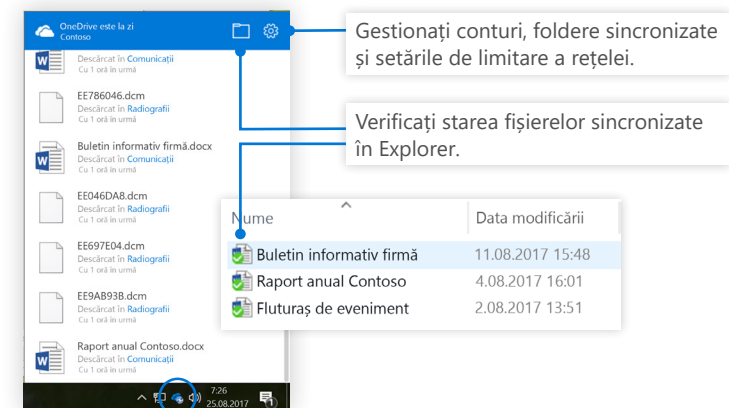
OneDrive este la zi
Contoso

Descărcat în Comunicații
Cu 1 oră în urmă

EE786046.dcm
Descărcat în Radiografii
Cu 1 oră în urmă

Buletin informativ firmă.docx
Descărcat în Comunicații
Cu 1 oră în urmă

EE046DA8.dcm
Descărcat în Radiografii
Cu 1 oră în urmă

EE697E04.dcm
Descărcat în Radiografii
Cu 1 oră în urmă

EE9AB93B.dcm
Descărcat în Radiografii
Cu 1 oră în urmă

Raport anual Contoso.docx
Descărcat în Comunicații
Cu 1 oră în urmă

7:26
25.08.2017

Gestionați conturi, foldere sincronizate și setările de limitare a rețelei.

Verificați starea fișierelor sincronizate în Explorer.

| Nume | Data modificării |
|---|---|
| Buletin informativ firmă | 11.08.2017 15:48 |
| Raport anual Contoso | 4.08.2017 16:01 |
| Fluturaș de eveniment | 2.08.2017 13:51 |